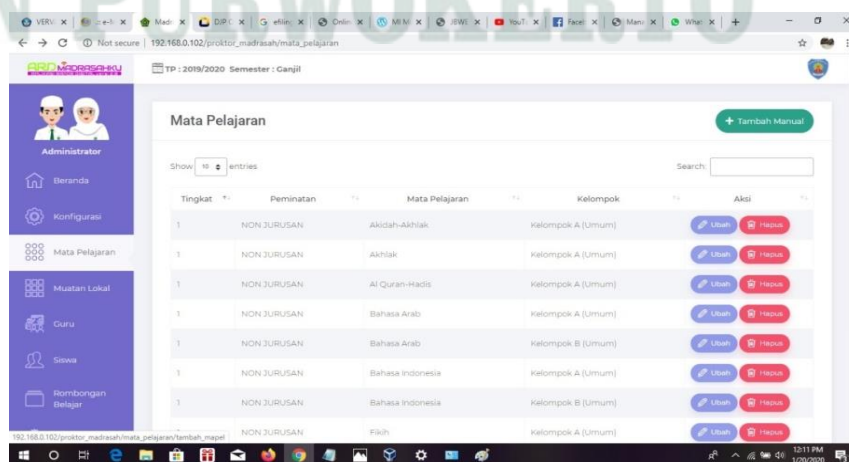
VERV | e-l | Madr | DIP | eflin | Onlin | MI M | JEWI | YouT | Faceb | Manu | Wha

Not secure | 192.168.0.102/proktor_madrasah/mata_pelajaran

PURWOKERTO

ARD MADRASAHKU

TP : 2019/2020 Semester : Ganjil

Administrator

Beranda

Konfigurasi

Mata Pelajaran

Muatan Lokal

Guru

Siswa

Rombongan Belajar

Mata Pelajaran

+ Tambah Manual

Show 10 entries

Search:

| Tingkat | Peminatan | Mata Pelajaran | Kelompok | Aksi |
|---|---|---|---|---|
| 1 | NON JURUSAN | Akidah-Akhlak | Kelompok A (Umum) | Ubah Hapus |
| 1 | NON JURUSAN | Akhlak | Kelompok A (Umum) | Ubah Hapus |
| 1 | NON JURUSAN | Al Quran-Hadis | Kelompok A (Umum) | Ubah Hapus |
| 1 | NON JURUSAN | Bahasa Arab | Kelompok A (Umum) | Ubah Hapus |
| 1 | NON JURUSAN | Bahasa Arab | Kelompok B (Umum) | Ubah Hapus |
| 1 | NON JURUSAN | Bahasa Indonesia | Kelompok A (Umum) | Ubah Hapus |
| 1 | NON JURUSAN | Bahasa Indonesia | Kelompok B (Umum) | Ubah Hapus |
| 1 | NON JURUSAN | Fikih | Kelompok A (Umum) | Ubah Hapus |

192.168.0.102/proktor_madrasah/mata_pelajaran/tambah_mapel

12:11 PM
1/20/2020